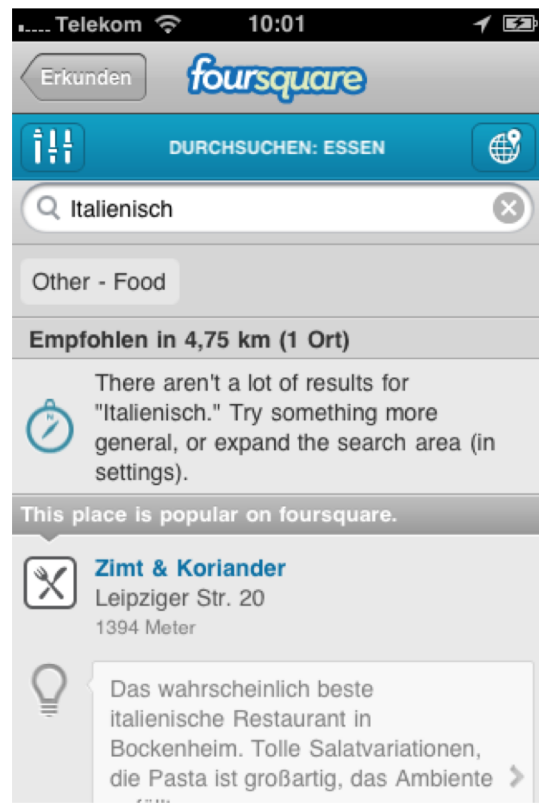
Telekom 10:01

Erkunden foursquare

DURCHSUCHEN: ESSEN

Italienisch

Other - Food

Empfohlen in 4,75 km (1 Ort)

There aren't a lot of results for "Italienisch." Try something more general, or expand the search area (in settings).

This place is popular on foursquare.

Zimt & Koriander
Leipziger Str. 20
1394 Meter

Das wahrscheinlich beste italienische Restaurant in Bockenheim. Tolle Salatvariationen, die Pasta ist großartig, das Ambiente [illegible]